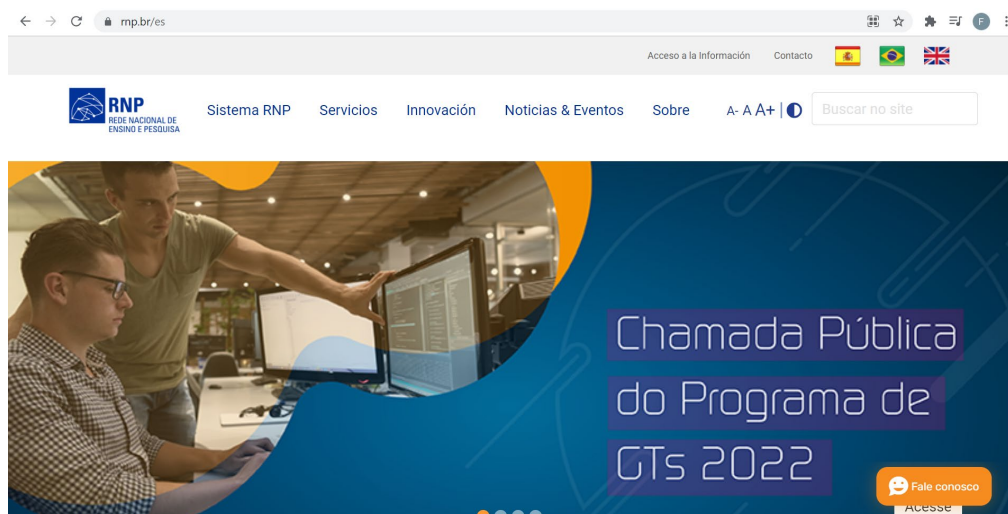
rnp.br/es

Acceso a la Información Contacto

RNP REDE NACIONAL DE ENSINO E PESQUISA

Sistema RNP Servicios Innovación Noticias & Eventos Sobre A- A A+ | Buscar no site

Chamada Pública do Programa de GTs 2022

Acesse

Fale conosco